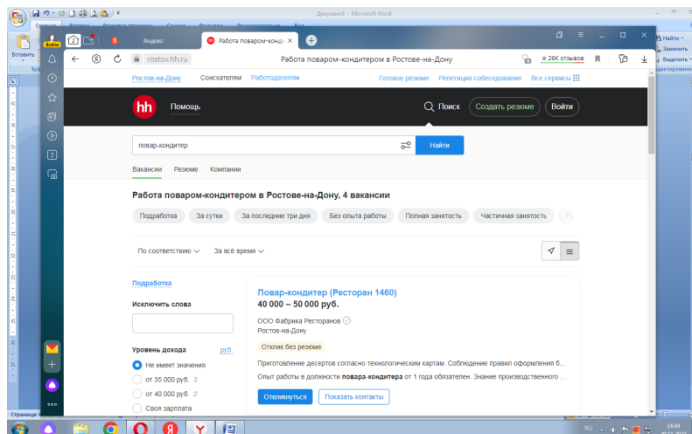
Документ1 - Microsoft Word

Вставить

Найти
Заменить
Выделить

Войти

Яндекс

Работа поваром-конди

rostov.hh.ru

Работа поваром-кондитером в Ростове-на-Дону

26K отзывов

Ростов-на-Дону Соискателям Работодателям

Готовое резюме Репетиция собеседования Все сервисы

hh Помощь

Поиск Создать резюме Войти

повар-кондитер

Найти

Вакансии Резюме Компании

Работа поваром-кондитером в Ростове-на-Дону, 4 вакансии

Подработка За сутки За последние три дня Без опыта работы Полная занятость Частичная занятость

По соответствию За всё время

Подработка

Исключить слова

Уровень дохода руб.

Не имеет значения

от 35 000 руб. 3

от 40 000 руб. 2

Своя зарплата

Повар-кондитер (Ресторан 1460)

40 000 – 50 000 руб.

ООО Фабрика Ресторанов

Ростов-на-Дону

Отклик без резюме

Приготовление десертов согласно технологическим картам. Соблюдение правил оформления б...

Опыт работы в должности повара-кондитера от 1 года обязателен. Знание производственного ...

Откликнуться Показать контакты

Страница

RU